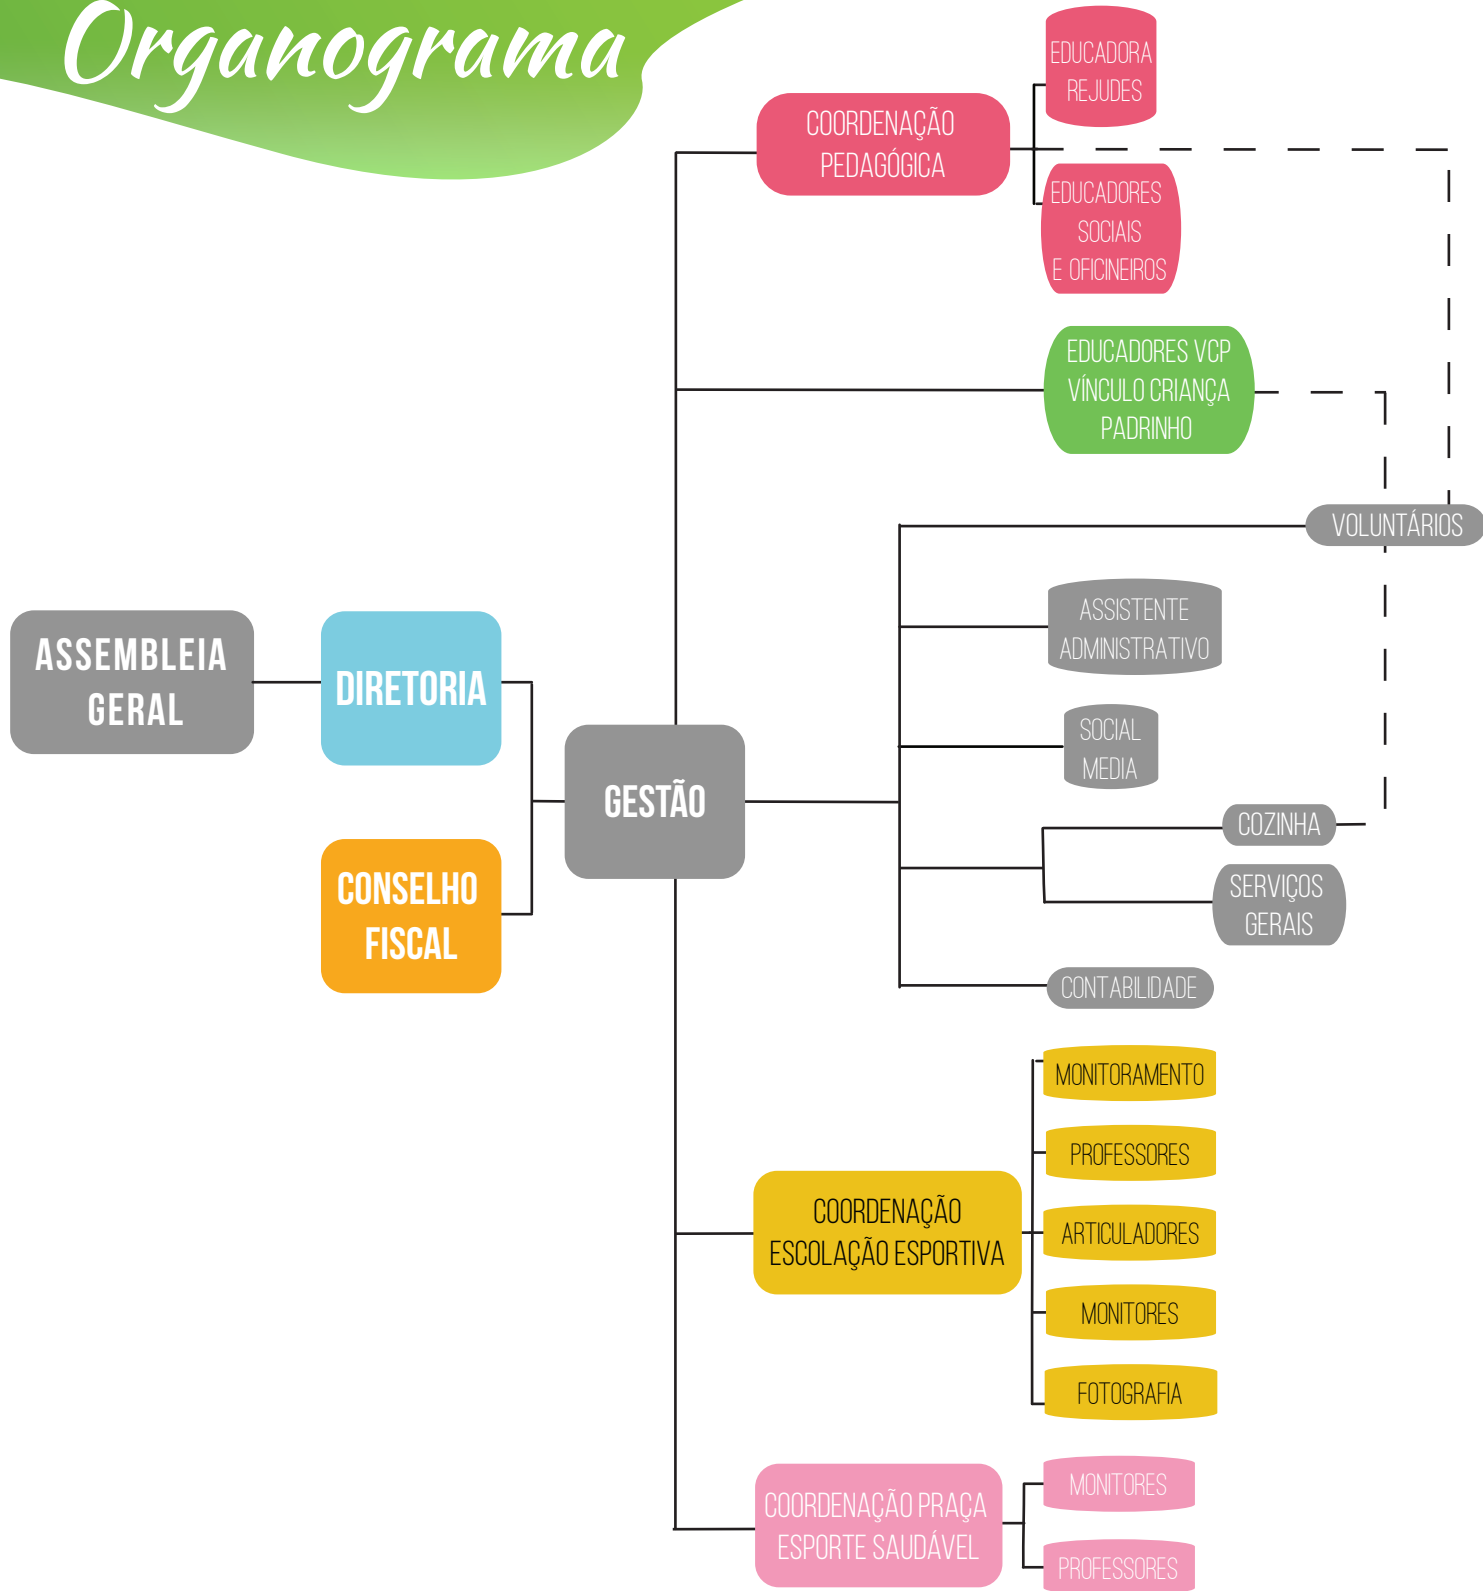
Organograma

ASSEMBLEIA GERAL

DIRETORIA

CONSELHO FISCAL

GESTÃO

COORDENAÇÃO PEDAGÓGICA

EDUCADORA REJUDES

EDUCADORES SOCIAIS E OFICINEIROS

EDUCADORES VCP VÍNCULO CRIANÇA PADRINHO

VOLUNTÁRIOS

ASSISTENTE ADMINISTRATIVO

SOCIAL MEDIA

COZINHA

SERVIÇOS GERAIS

CONTABILIDADE

COORDENAÇÃO ESCOLAÇÃO ESPORTIVA

MONITORAMENTO

PROFESSORES

ARTICULADORES

MONITORES

FOTOGRAFIA

COORDENAÇÃO PRAÇA ESPORTE SAUDÁVEL

MONITORES

PROFESSORES